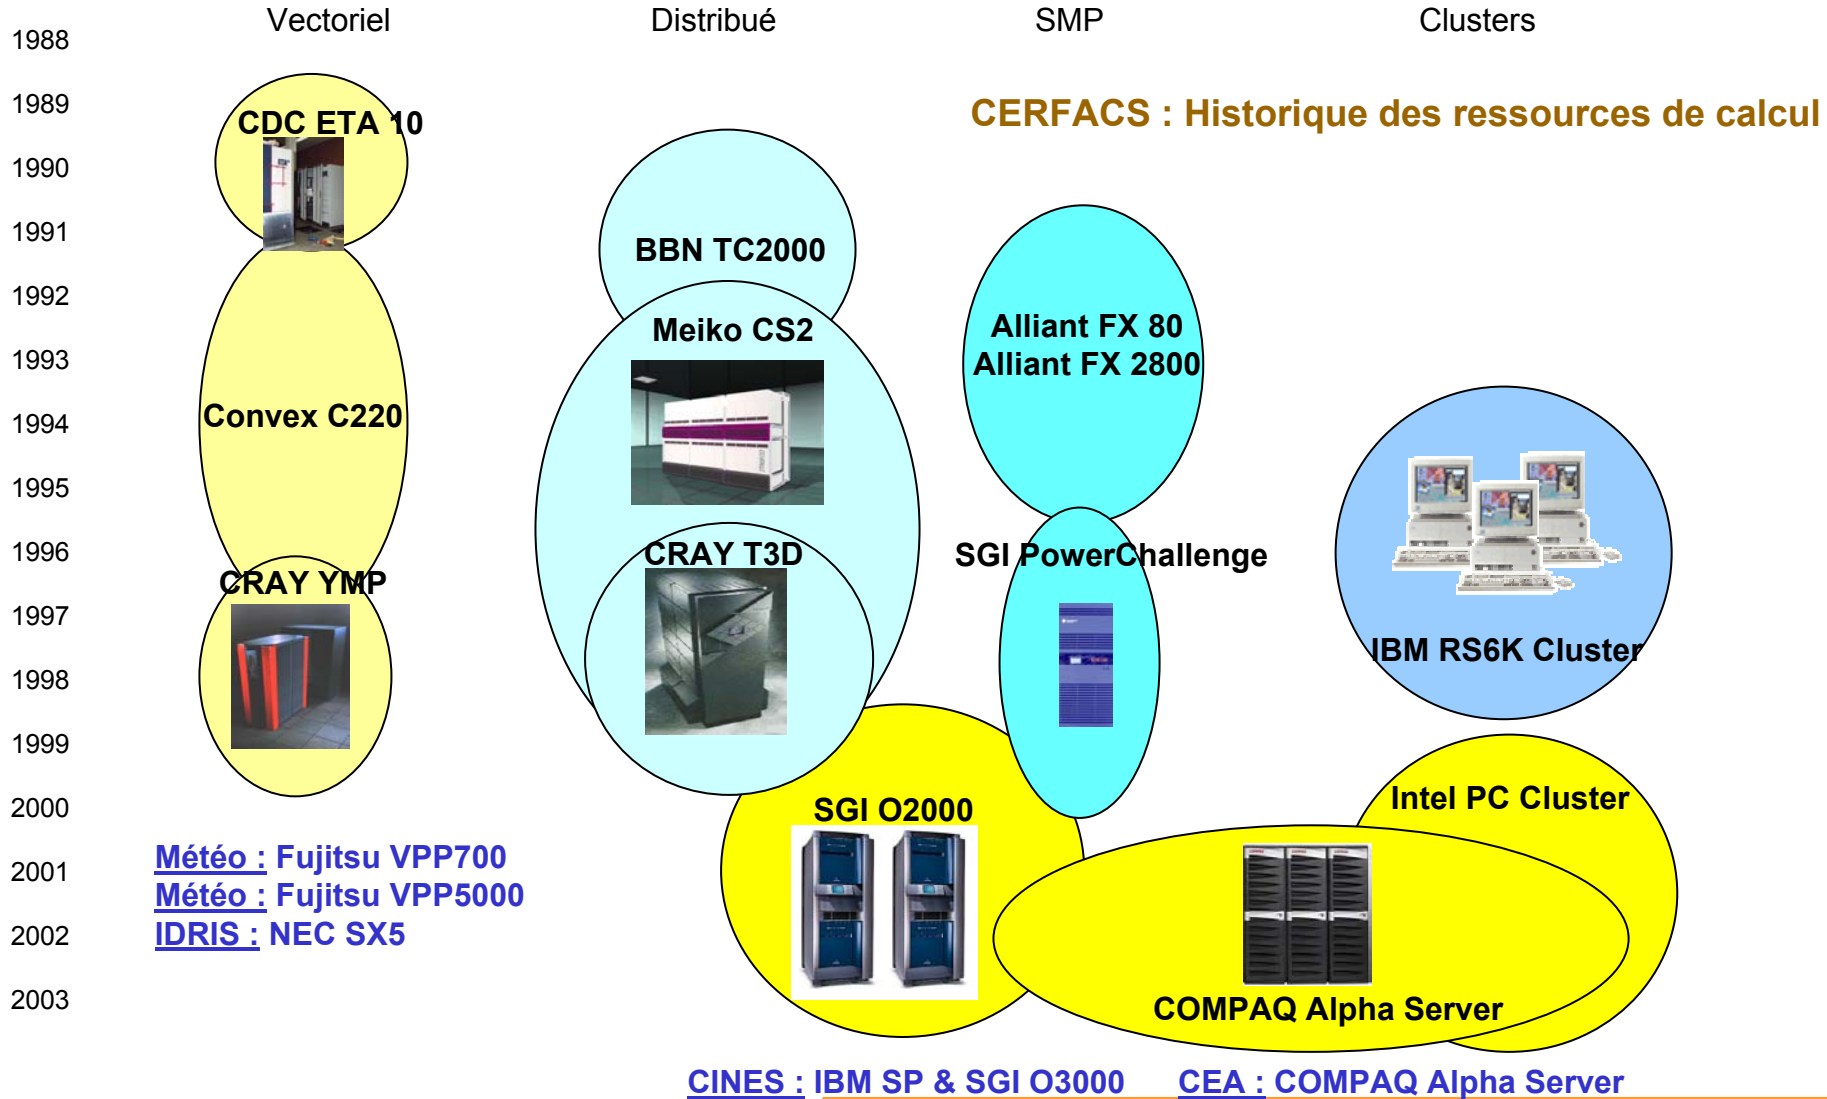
Vectoriel

Distribué

SMP

Clusters

CERFACS : Historique des ressources de calcul

1988
1989
1990
1991
1992
1993
1994
1995
1996
1997
1998
1999
2000
2001
2002
2003

CDC ETA 10

Convex C220

CRAY YMP

BBN TC2000

Meiko CS2

CRAY T3D

Alliant FX 80
Alliant FX 2800

SGI PowerChallenge

IBM RS6K Cluster

SGI O2000

Intel PC Cluster

COMPAQ Alpha Server

Météo : Fujitsu VPP700
Météo : Fujitsu VPP5000
IDRIS : NEC SX5

CINES : IBM SP & SGI O3000

CEA : COMPAQ Alpha Server